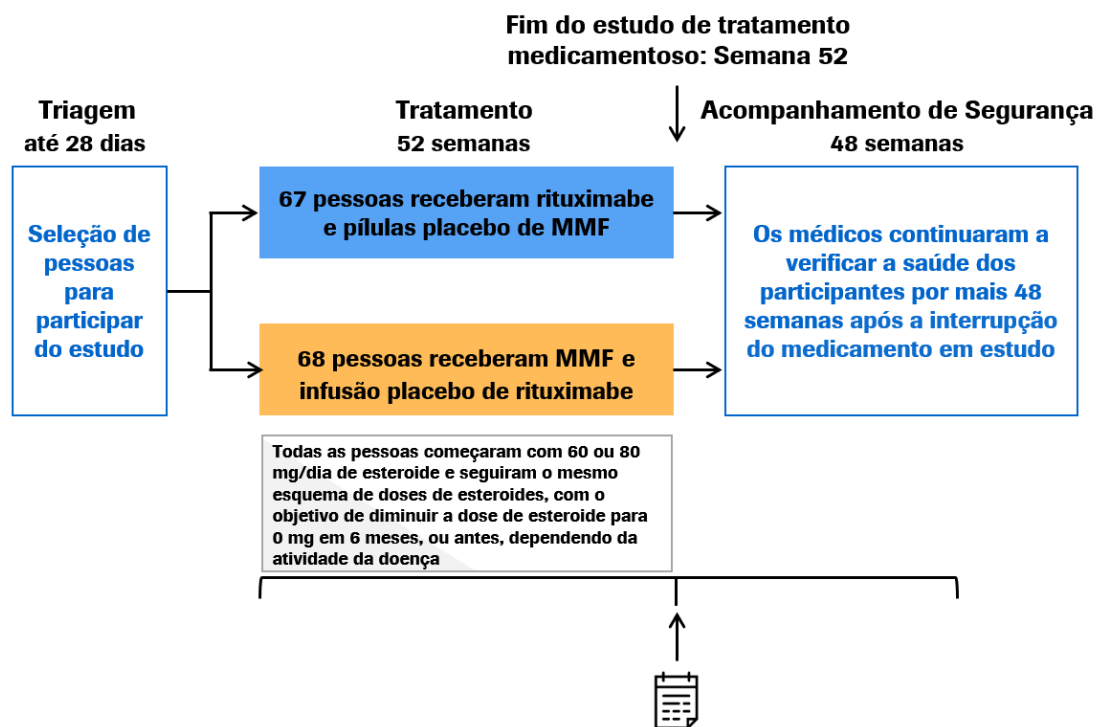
Fim do estudo de tratamento medicamentoso: Semana 52

Triagem
até 28 dias

Tratamento
52 semanas

Acompanhamento de Segurança
48 semanas

Seleção de pessoas para participar do estudo

67 pessoas receberam rituximabe e pílulas placebo de MMF

68 pessoas receberam MMF e infusão placebo de rituximabe

Os médicos continuaram a verificar a saúde dos participantes por mais 48 semanas após a interrupção do medicamento em estudo

Todas as pessoas começaram com 60 ou 80 mg/dia de esteroide e seguiram o mesmo esquema de doses de esteroides, com o objetivo de diminuir a dose de esteroide para 0 mg em 6 meses, ou antes, dependendo da atividade da doença